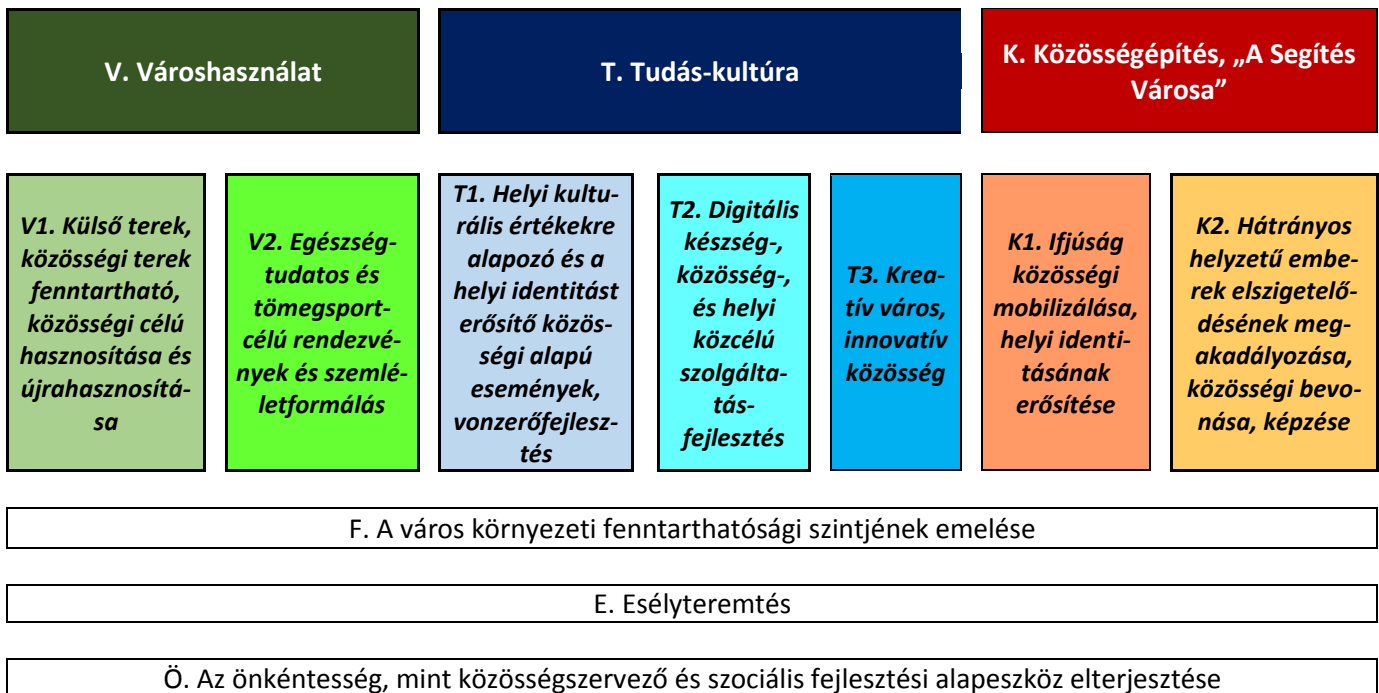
V. Városhasználat

T. Tudás-kultúra

K. Közösségépítés, „A Segítés Városa"

V1. Külső terek, közösségi terek fenntartható, közösségi célú hasznosítása és újrahasznosítása

V2. Egészségtudatos és tömegsportcélú rendezvények és szemléletformálás

T1. Helyi kulturális értékekre alapozó és a helyi identitást erősítő közösségi alapú események, vonzerőfejlesztés

T2. Digitális készség-, közösség-, és helyi közcélú szolgáltatásfejlesztés

T3. Kreatív város, innovatív közösség

K1. Ifjúság közösségi mobilizálása, helyi identitásának erősítése

K2. Hátrányos helyzetű emberek elszigetelődésének megakadályozása, közösségi bevonása, képzése

F. A város környezeti fenntarthatósági szintjének emelése

E. Esélyteremtés

Ö. Az önkéntesség, mint közösségszervező és szociális fejlesztési alapeszköz elterjesztése